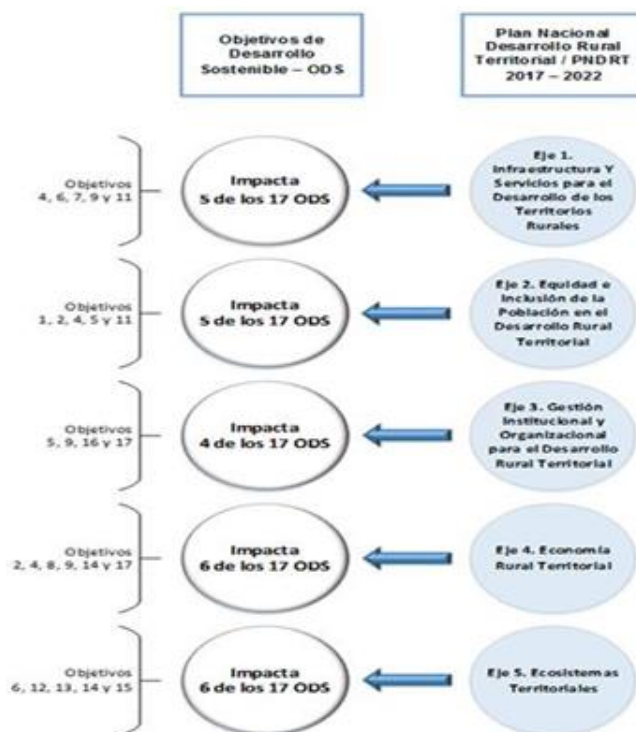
Objetivos de Desarrollo Sostenible – ODS

Plan Nacional Desarrollo Rural Territorial / PNDRT 2017 – 2022

Objetivos 4, 6, 7, 9 y 11

Impacta 5 de los 17 ODS

Eje 1. Infraestructura Y Servicios para el Desarrollo de los Territorios Rurales

Objetivos 1, 2, 4, 5 y 11

Impacta 5 de los 17 ODS

Eje 2. Equidad e Inclusión de la Población en el Desarrollo Rural Territorial

Objetivos 5, 9, 16 y 17

Impacta 4 de los 17 ODS

Eje 3. Gestión Institucional y Organizacional para el Desarrollo Rural Territorial

Objetivos 2, 4, 8, 9, 14 y 17

Impacta 6 de los 17 ODS

Eje 4. Economía Rural Territorial

Objetivos 6, 12, 13, 14 y 15

Impacta 6 de los 17 ODS

Eje 5. Ecosistemas Territoriales